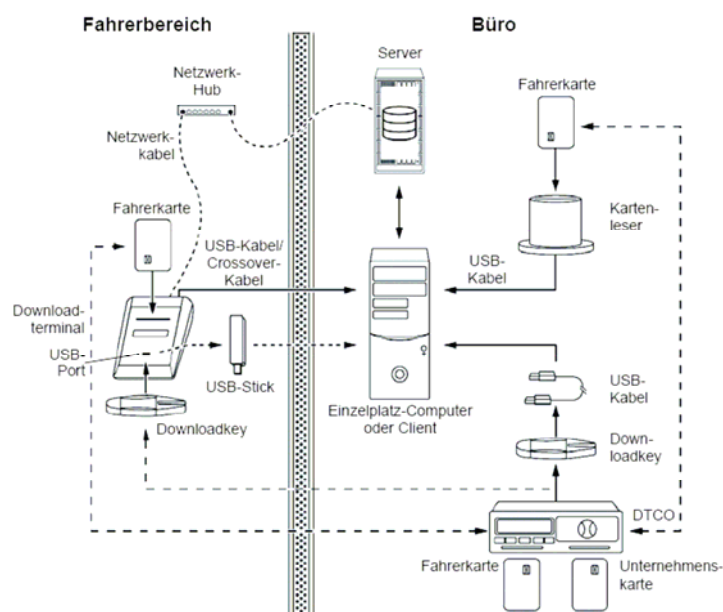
Fahrerbereich

Büro

Netzwerk-Hub

Server

Fahrerkarte

Netzwerkkabel

Fahrerkarte

Kartenleser

USB-Kabel/ Crossover-Kabel

USB-Kabel

Downloadterminal

USB-Port

USB-Stick

USB-Kabel

Einzelplatz-Computer oder Client

Downloadkey

Downloadkey

DTCO

Fahrerkarte

Unternehmenskarte